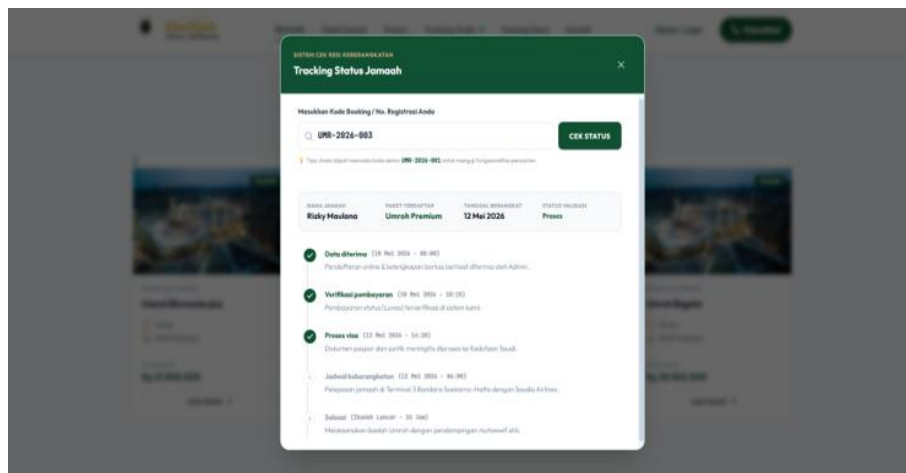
SISTEM CEK RESI KEBERANGKATAN

Tracking Status Jamaah

×

Masukkan Kode Booking / No. Registrasi Anda

UMR-2026-003

CEK STATUS

Tips: Anda dapat mencoba kode demo UMR-2026-001 untuk menguji fungsionalitas pencarian.

| NAMA JAMAAH | PAKET TERDAFTAR | TANGGAL BERANGKAT | STATUS VALIDASI |
|---|---|---|---|
| Rizky Maulana | Umroh Premium | 12 Mei 2026 | Proses |

Data diterima (10 Mei 2026 - 08:00)
Pendaftaran online & kelengkapan berkas berhasil diterima oleh Admin.

Verifikasi pembayaran (10 Mei 2026 - 10:15)
Pembayaran status Lunas/ Terverifikasi di sistem kami.

Proses visa (11 Mei 2026 - 14:20)
Dokumen paspor dan vaksin meningitis diproses ke Kedubes Saudi.

Jadwal keberangkatan (12 Mei 2026 - 06:00)
Pelepasan jamaah di Terminal 3 Bandara Soekarno-Hatta dengan Saudia Airlines.

Selesai (Ibadah Lancar - 14 Jam)
Melaksanakan ibadah Umroh dengan pendampingan mutawwif ahli.